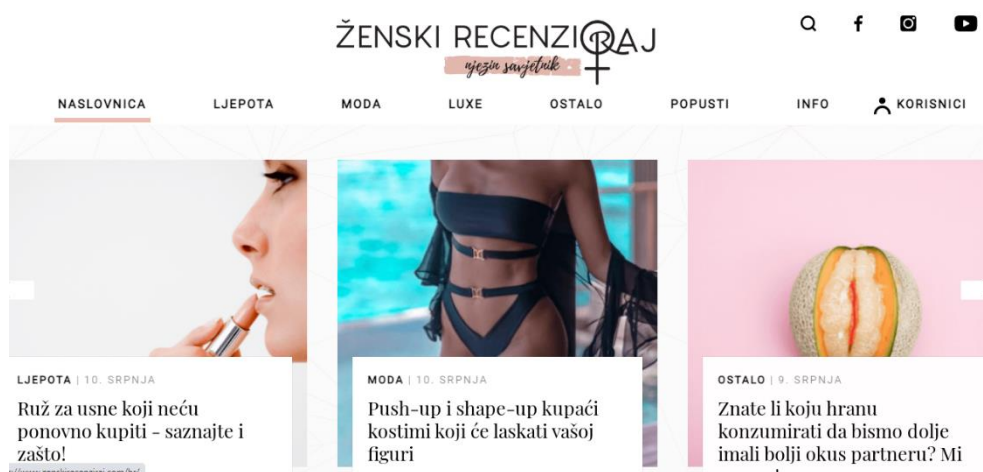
ŽENSKI RECENZIRAJ
njezin savjetnik

NASLOVNICA LJEPOTA MODA LUXE OSTALO POPUSTI INFO KORISNICI

LJEPOTA | 10. SRPNJA
Ruž za usne koji neću ponovno kupiti - saznajte i zašto!

MODA | 10. SRPNJA
Push-up i shape-up kupaći kostimi koji će laskati vašoj figuri

OSTALO | 9. SRPNJA
Znate li koju hranu konzumirati da bismo dolje imali bolji okus partneru? Mi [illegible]

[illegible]